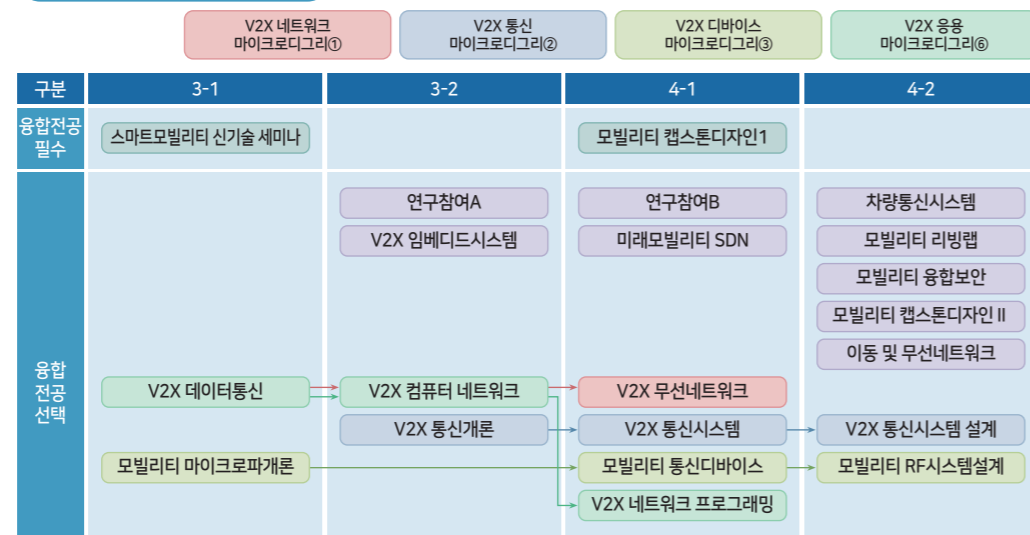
V2X 네트워크 마이크로디그리①

V2X 통신 마이크로디그리②

V2X 디바이스 마이크로디그리③

V2X 응용 마이크로디그리⑥

| 구분 | 3-1 | 3-2 | 4-1 | 4-2 |
|---|---|---|---|---|
| 융합전공 필수 | 스마트모빌리티 신기술 세미나 | | 모빌리티 캡스톤디자인1 | |
| 융합 전공 선택 | V2X 데이터통신<br>모빌리티 마이크로파개론 | 연구참여A<br>V2X 임베디드시스템<br>V2X 컴퓨터 네트워크<br>V2X 통신개론 | 연구참여B<br>미래모빌리티 SDN<br>V2X 무선네트워크<br>V2X 통신시스템<br>모빌리티 통신디바이스<br>V2X 네트워크 프로그래밍 | 차량통신시스템<br>모빌리티 리빙랩<br>모빌리티 융합보안<br>모빌리티 캡스톤디자인 II<br>이동 및 무선네트워크<br>V2X 통신시스템 설계<br>모빌리티 RF시스템설계 |